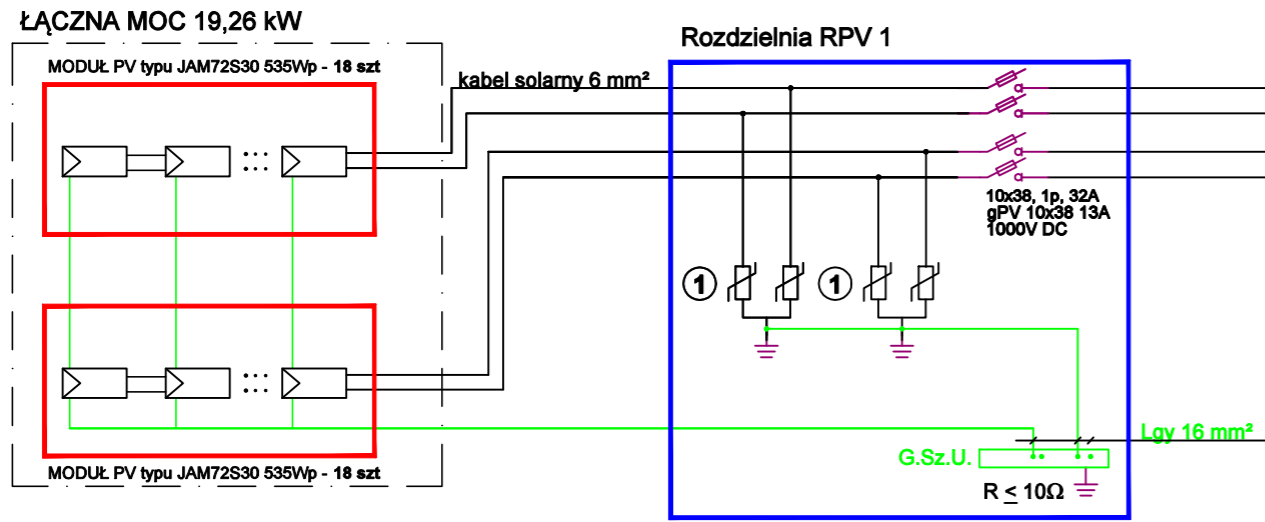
ŁĄCZNA MOC 19,26 kW

MODUŁ PV typu JAM72S30 535Wp - 18 szt

kabel solarny 6 mm²

Rozdzielnia RPV 1

10x38, 1p, 32A
gPV 10x38 13A
1000V DC

1

1

Lgy 16 mm²

G.Sz.U.

R $\leq$ 10Ω

MODUŁ PV typu JAM72S30 535Wp - 18 szt